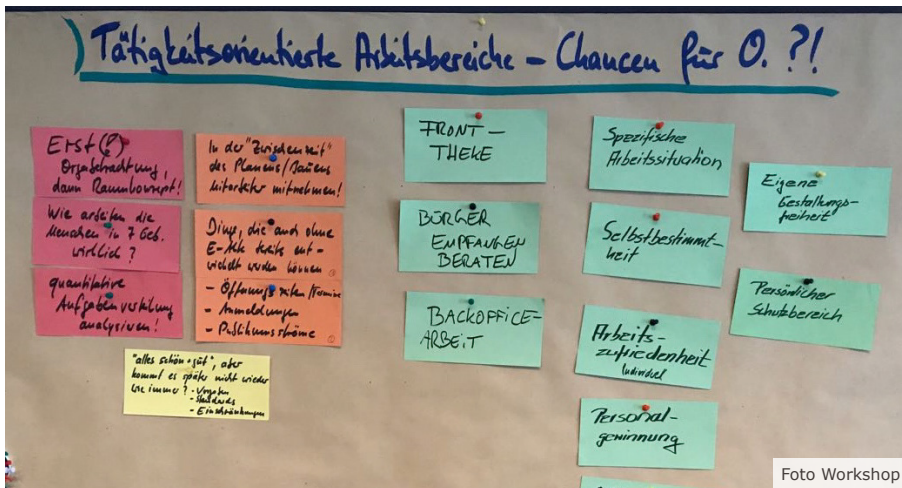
Tätigkeitsorientierte Arbeitsbereiche – Chancen für O. ?!

Erst (!) Orgabetrachtung, dann Raumkonzept!

Wie arbeiten die Menschen in 7 Geb. wirklich?

quantitative Aufgabenverteilung analysieren!

In der "Zwischenzeit" des Planens/Bauens Mitarbeiter mitnehmen!

Dinge, die auch ohne E-Akte bereits entwickelt werden können
– Öffnungszeiten/Termine
– Anmeldungen
– Publikumsströme

"alles schön + gut", aber kommt es später nicht wieder wie immer? – Vorgaben – Standards – Einschränkungen

FRONT – THEKE

BÜRGER EMPFANGEN BERATEN

BACKOFFICE-ARBEIT

Spezifische Arbeitssituation

Selbstbestimmtheit

Arbeitszufriedenheit individuell

Personalgewinnung

Eigene Gestaltungsfreiheit

Persönlicher Schutzbereich

Foto Workshop